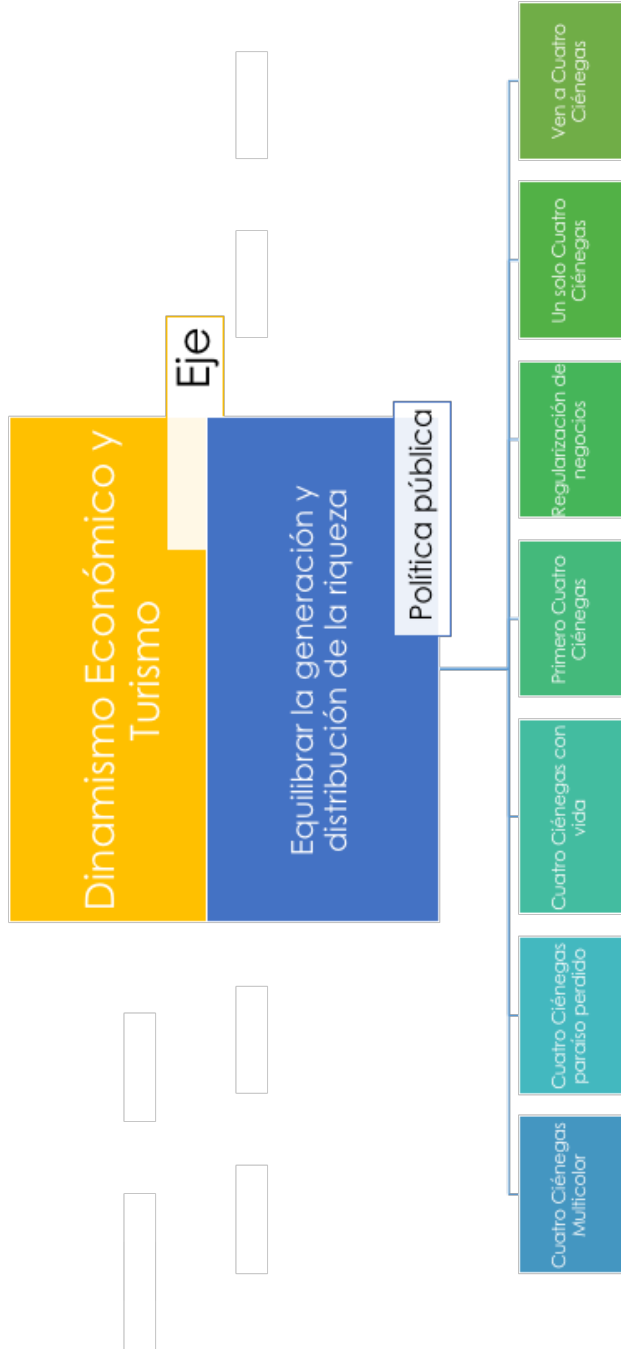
Eje

Dinamismo Económico y Turismo

Política pública

Equilibrar la generación y distribución de la riqueza

Ven a Cuatro Ciénegas

Un solo Cuatro Ciénegas

Regularización de negocios

Primero Cuatro Ciénegas

Cuatro Ciénegas con vida

Cuatro Ciénegas paraíso perdido

Cuatro Ciénegas Multicolor